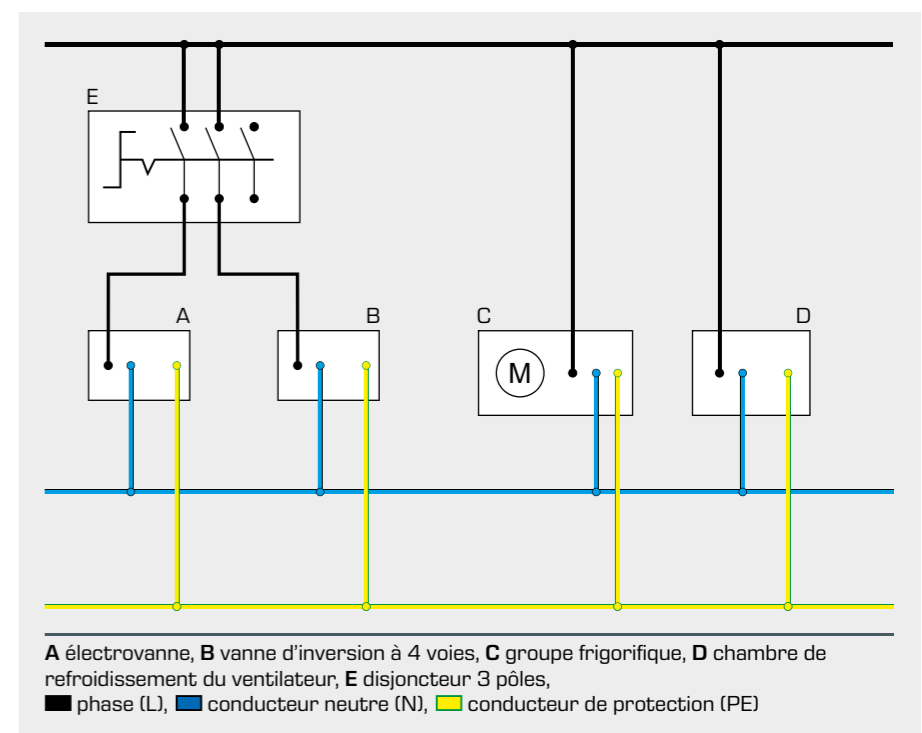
E

A

B

C

M

D

**A** électrovanne, **B** vanne d'inversion à 4 voies, **C** groupe frigorifique, **D** chambre de refroidissement du ventilateur, **E** disjoncteur 3 pôles,
phase (L), conducteur neutre (N), conducteur de protection (PE)